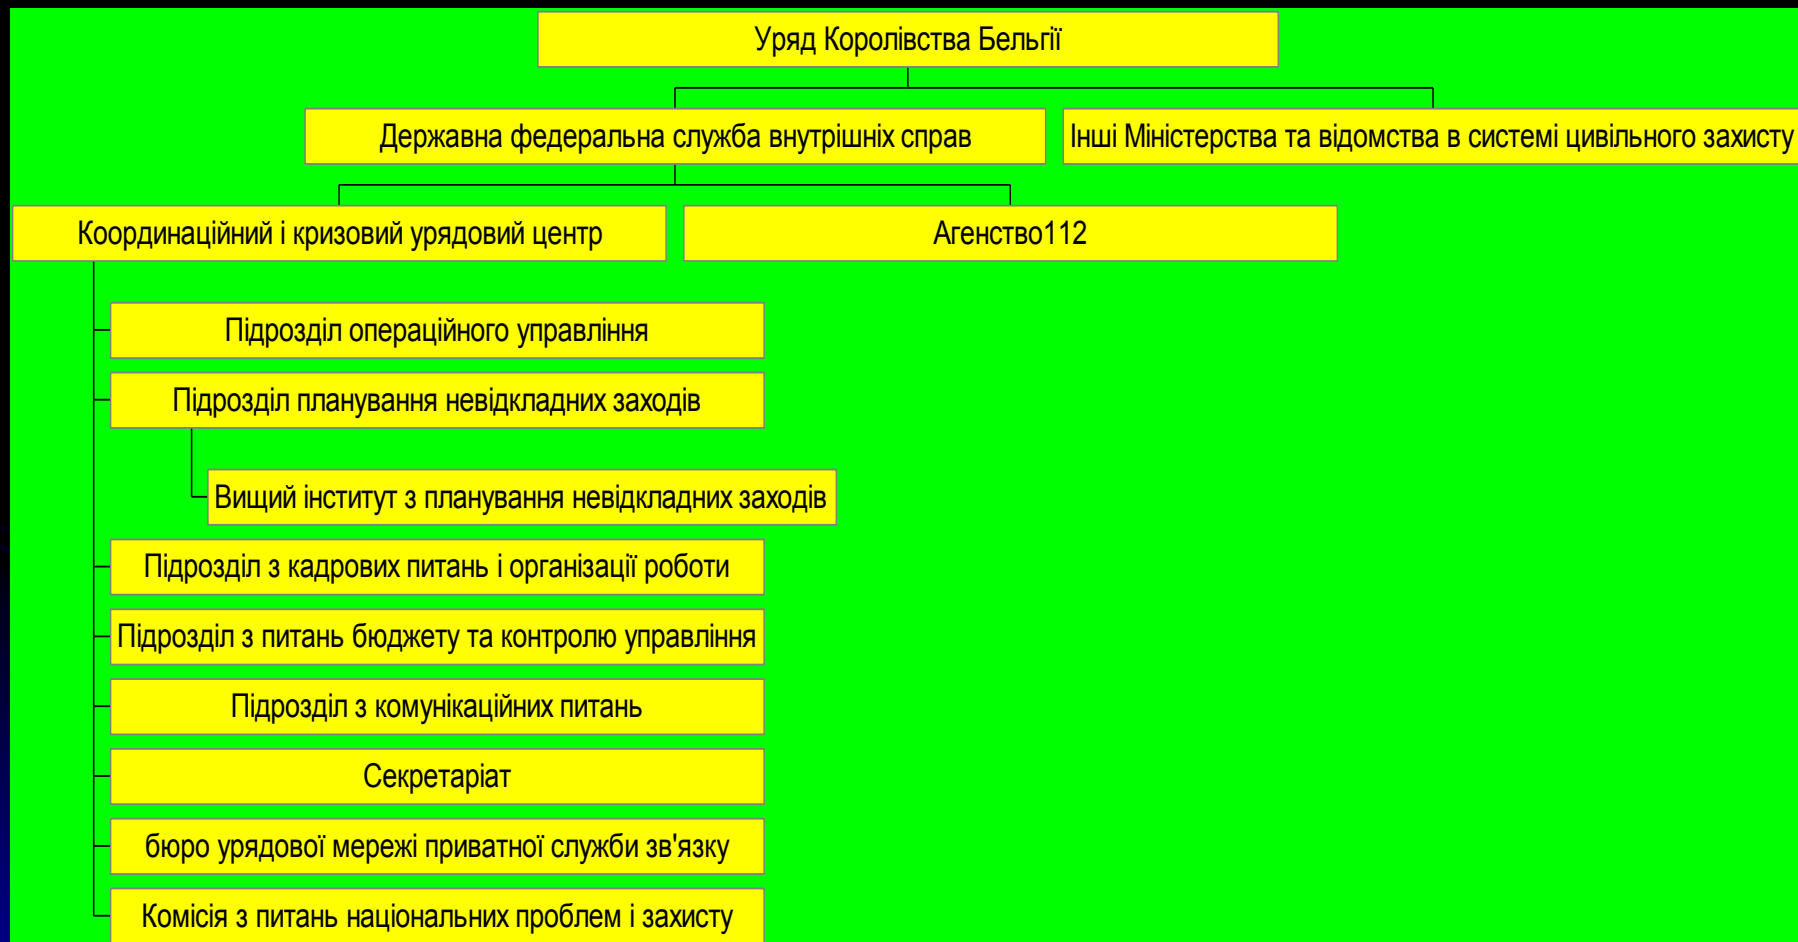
Уряд Королівства Бельгії

Державна федеральна служба внутрішніх справ

Інші Міністерства та відомства в системі цивільного захисту

Координаційний і кризовий урядовий центр

Агенство112

Підрозділ операційного управління

Підрозділ планування невідкладних заходів

Вищий інститут з планування невідкладних заходів

Підрозділ з кадрових питань і організації роботи

Підрозділ з питань бюджету та контролю управління

Підрозділ з комунікаційних питань

Секретаріат

бюро урядової мережі приватної служби зв'язку

Комісія з питань національних проблем і захисту